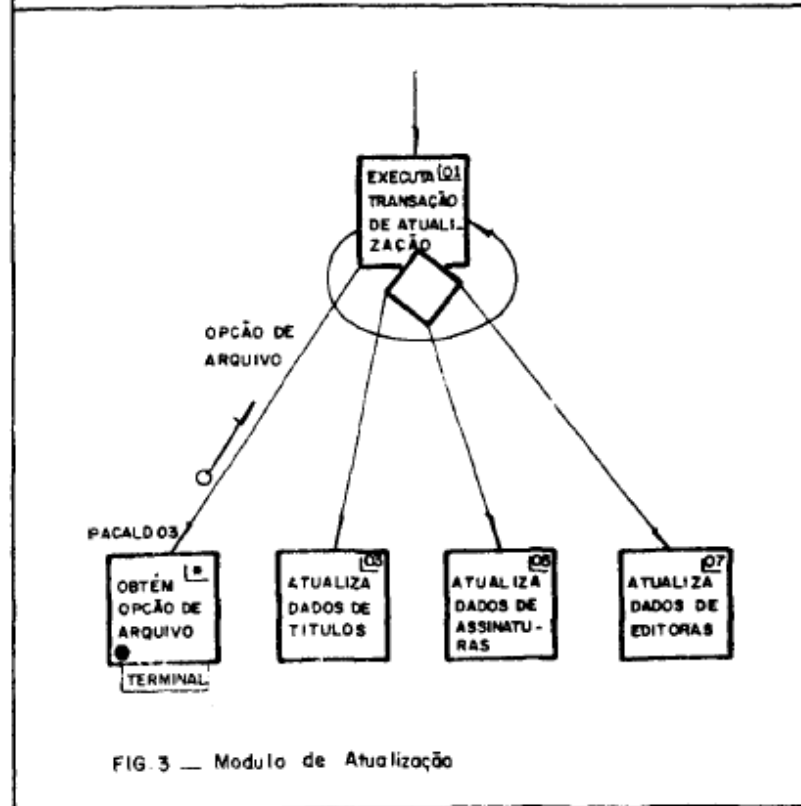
EXECUTA TRANSAÇÃO DE ATUALIZAÇÃO 01

OPCÃO DE ARQUIVO

PACALD03

OBTÉM OPCÃO DE ARQUIVO *

TERMINAL

ATUALIZA DADOS DE TITULOS 05

ATUALIZA DADOS DE ASSINATURAS 06

ATUALIZA DADOS DE EDITORAS 07

FIG. 3 — Modulo de Atualização